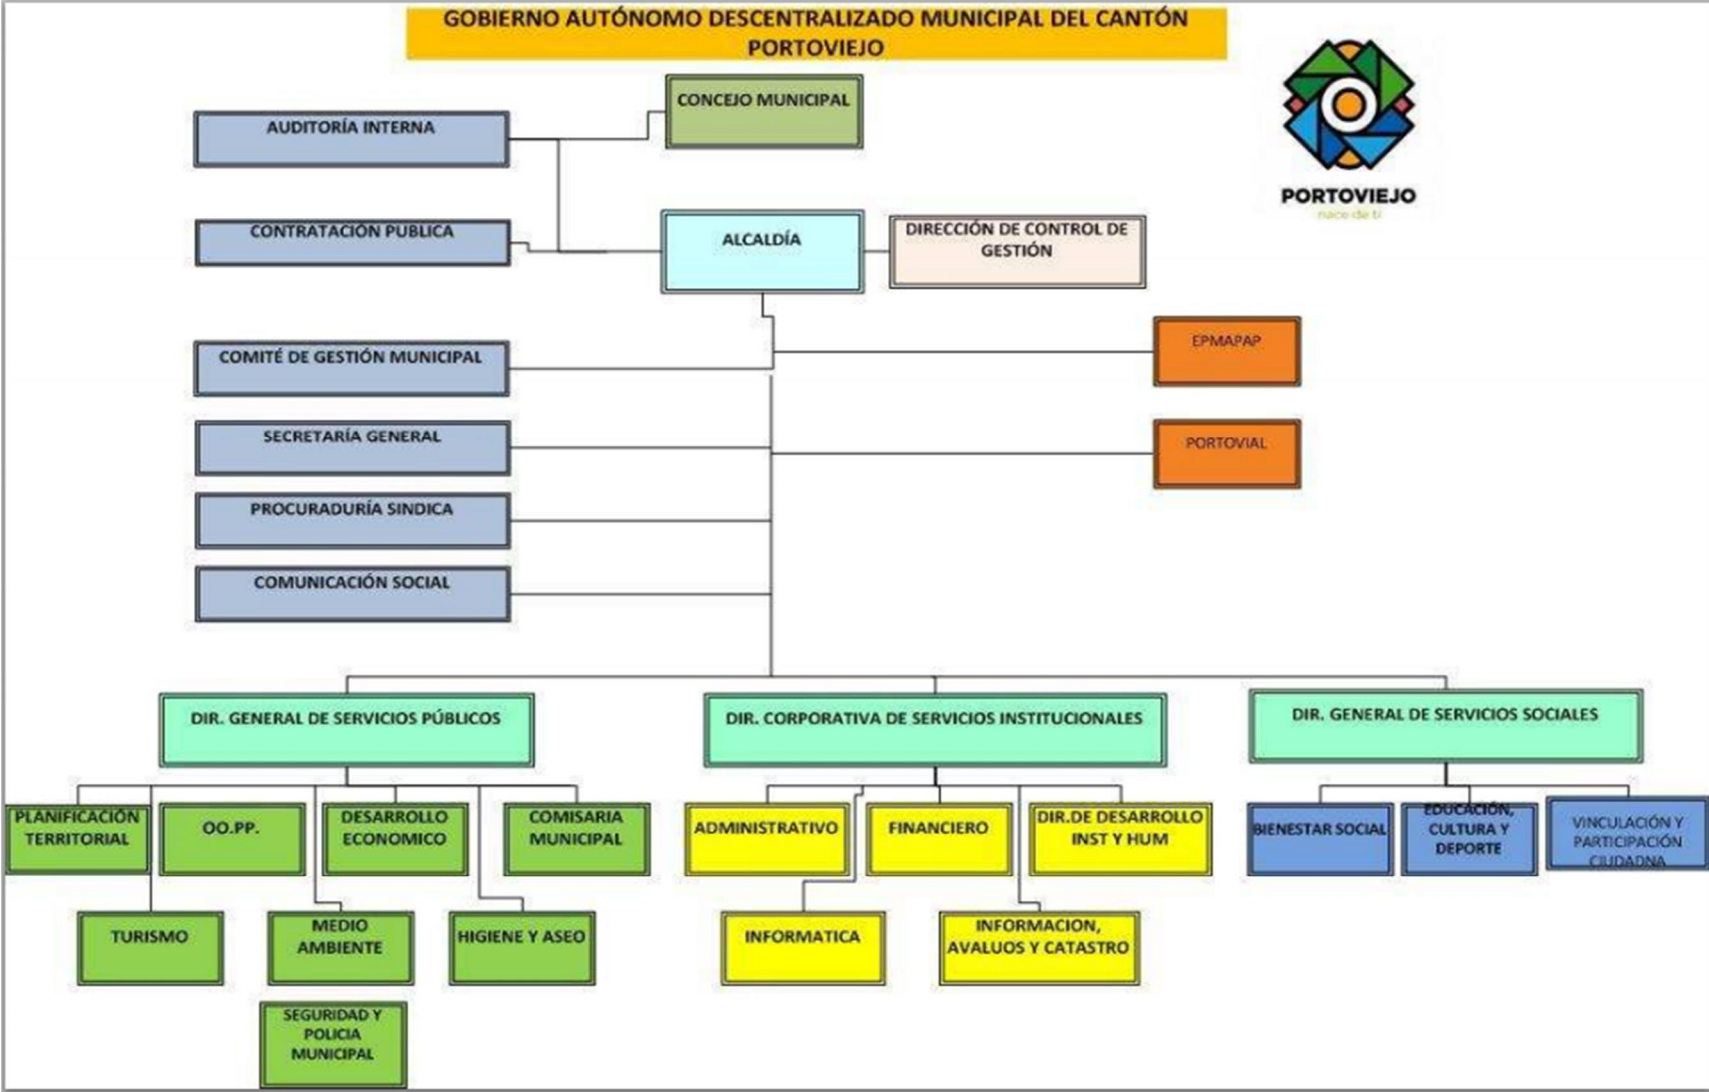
GOBIERNO AUTÓNOMO DESCENTRALIZADO MUNICIPAL DEL CANTÓN PORTOVIEJO

PORTOVIEJO
nace de ti

CONCEJO MUNICIPAL

AUDITORÍA INTERNA

CONTRATACIÓN PUBLICA

ALCALDÍA

DIRECCIÓN DE CONTROL DE GESTIÓN

EPMAPAP

COMITÉ DE GESTIÓN MUNICIPAL

SECRETARÍA GENERAL

PORTOVIAL

PROCURADURÍA SINDICA

COMUNICACIÓN SOCIAL

DIR. GENERAL DE SERVICIOS PÚBLICOS

DIR. CORPORATIVA DE SERVICIOS INSTITUCIONALES

DIR. GENERAL DE SERVICIOS SOCIALES

PLANIFICACIÓN TERRITORIAL

OO.PP.

DESARROLLO ECONOMICO

COMISARIA MUNICIPAL

TURISMO

MEDIO AMBIENTE

HIGIENE Y ASEO

SEGURIDAD Y POLICIA MUNICIPAL

ADMINISTRATIVO

FINANCIERO

DIR.DE DESARROLLO INST Y HUM

INFORMATICA

INFORMACION, AVALUOS Y CATASTRO

BIENESTAR SOCIAL

EDUCACIÓN, CULTURA Y DEPORTE

VINCULACIÓN Y PARTICIPACIÓN CIUDADNA